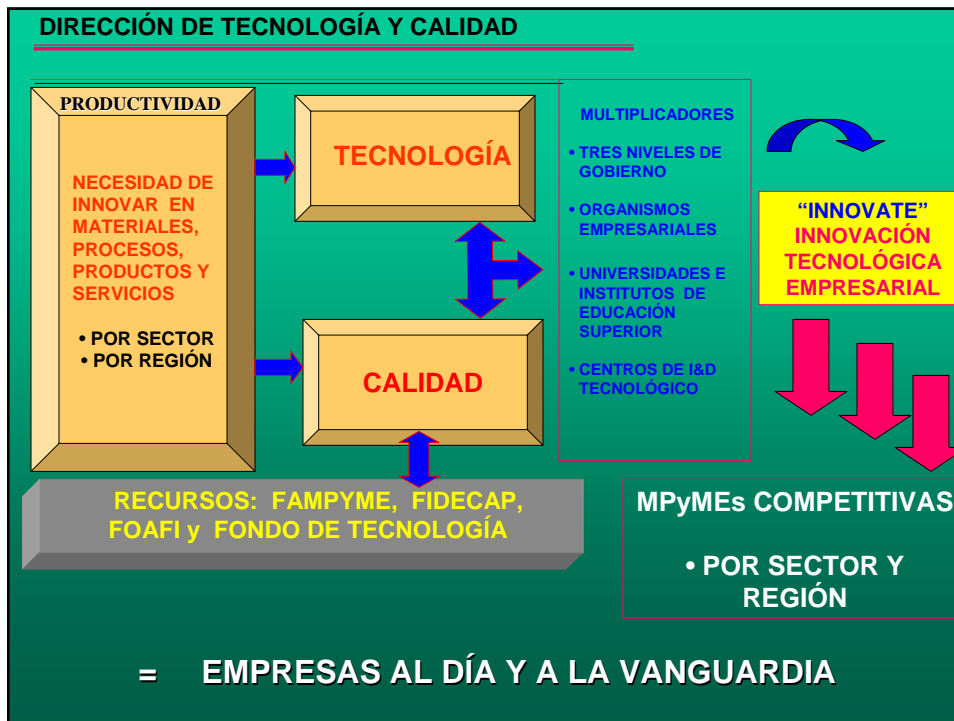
DIRECCIÓN DE TECNOLOGÍA Y CALIDAD

PRODUCTIVIDAD

NECESIDAD DE INNOVAR EN MATERIALES, PROCESOS, PRODUCTOS Y SERVICIOS

• POR SECTOR
• POR REGIÓN

TECNOLOGÍA

CALIDAD

MULTIPLICADORES

• TRES NIVELES DE GOBIERNO

• ORGANISMOS EMPRESARIALES

• UNIVERSIDADES E INSTITUTOS DE EDUCACIÓN SUPERIOR

• CENTROS DE I&D TECNOLÓGICO

"INNOVATE"
INNOVACIÓN TECNOLÓGICA EMPRESARIAL

RECURSOS: FAMPYME, FIDECAP, FOAFI y FONDO DE TECNOLOGÍA

MPyMEs COMPETITIVAS

• POR SECTOR Y REGIÓN

= EMPRESAS AL DÍA Y A LA VANGUARDIA